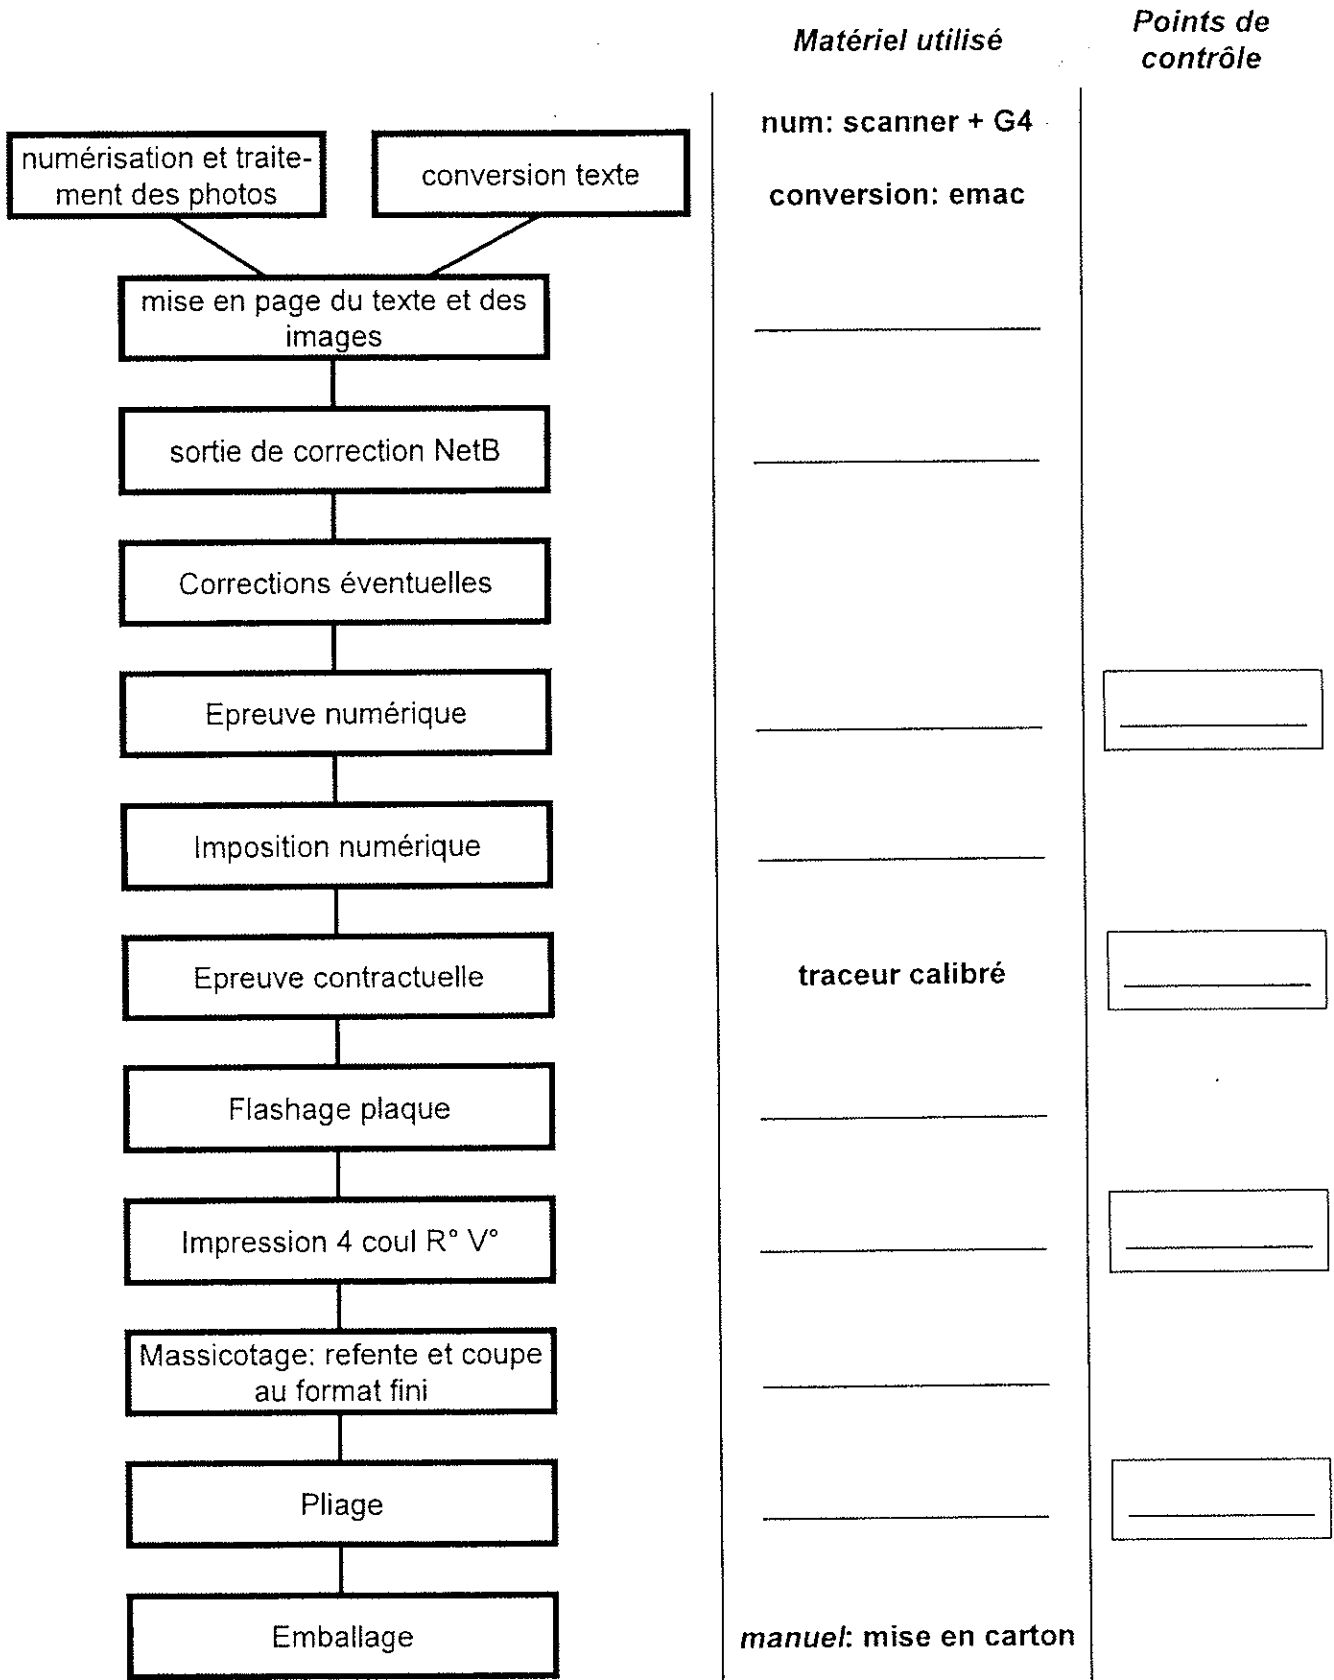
Matériel utilisé

Points de contrôle

numérisation et traitement des photos

conversion texte

num: scanner + G4

conversion: emac

mise en page du texte et des images

sortie de correction NetB

Corrections éventuelles

Epreuve numérique

Imposition numérique

Epreuve contractuelle

traceur calibré

Flashage plaque

Impression 4 coul R° V°

Massicotage: refente et coupe au format fini

Pliage

Emballage

manuel: mise en carton